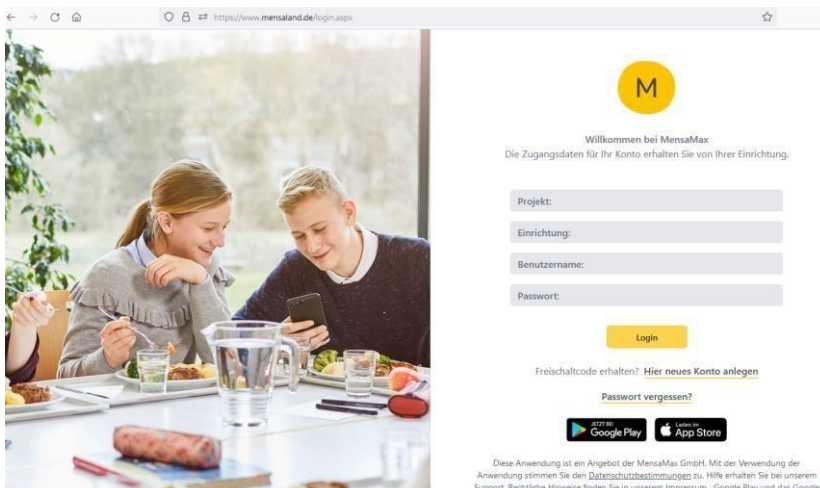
https://www.mensaland.de/login.aspx

M

Willkommen bei MensaMax
Die Zugangsdaten für Ihr Konto erhalten Sie von Ihrer Einrichtung.

Projekt:

Einrichtung:

Benutzername:

Passwort:

Login

Freischaltcode erhalten? Hier neues Konto anlegen

Passwort vergessen?

JETZT BEI Google Play

Laden im App Store

Diese Anwendung ist ein Angebot der MensaMax GmbH. Mit der Verwendung der Anwendung stimmen Sie den Datenschutzbestimmungen zu. Hilfe erhalten Sie bei unserem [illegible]